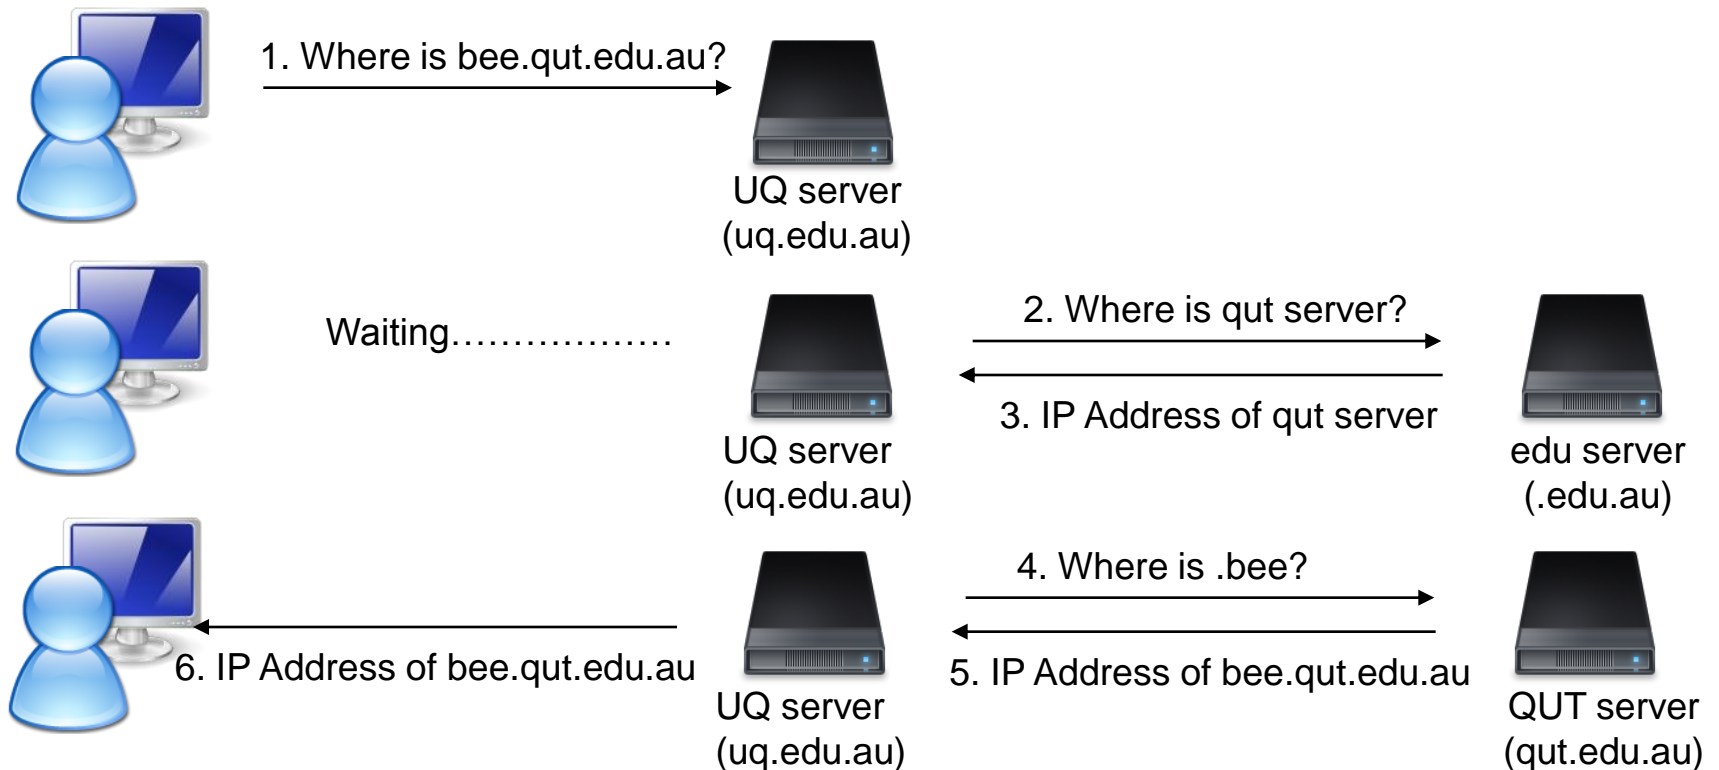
1. Where is bee.qut.edu.au?

UQ server
(uq.edu.au)

Waiting………………

2. Where is qut server?

3. IP Address of qut server

UQ server
(uq.edu.au)

edu server
(.edu.au)

4. Where is .bee?

6. IP Address of bee.qut.edu.au

5. IP Address of bee.qut.edu.au

UQ server
(uq.edu.au)

QUT server
(qut.edu.au)